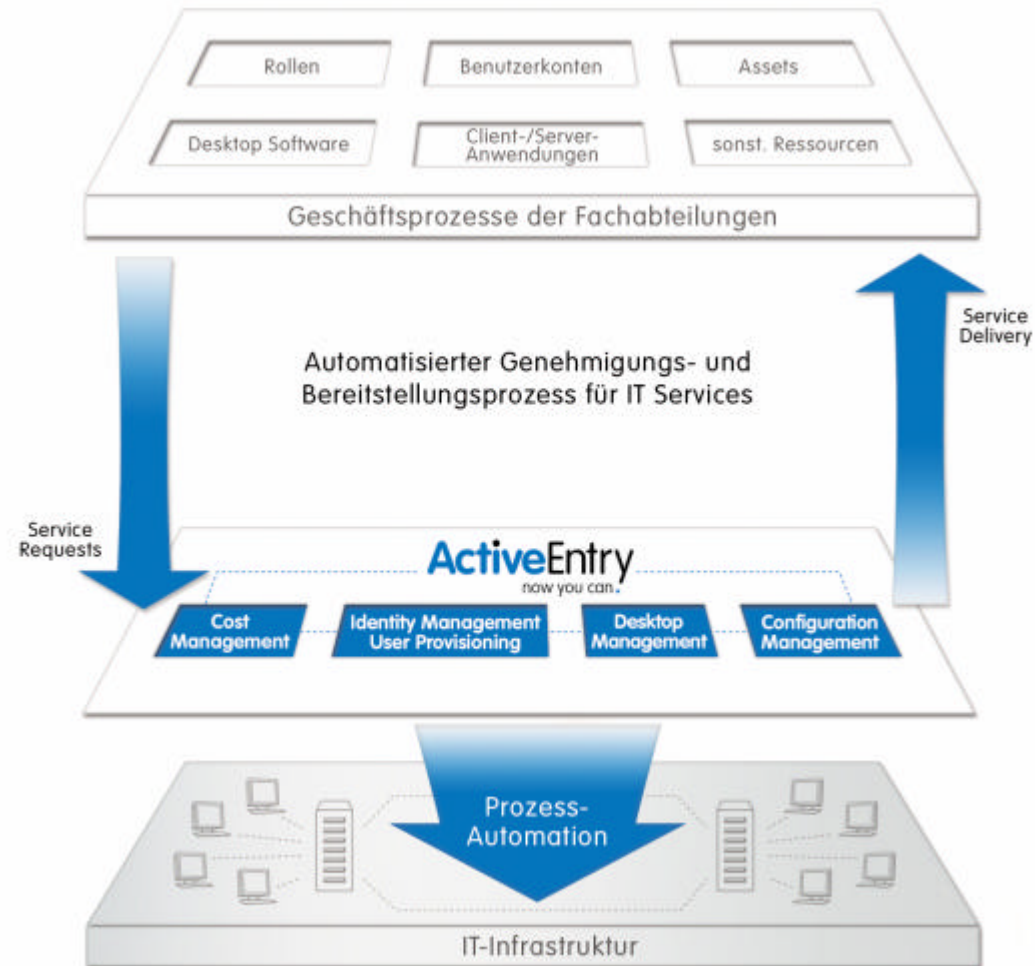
Rollen

Benutzerkonten

Assets

Desktop Software

Client-/Server-Anwendungen

sonst. Ressourcen

Geschäftsprozesse der Fachabteilungen

Service Delivery

Automatisierter Genehmigungs- und Bereitstellungsprozess für IT Services

Service Requests

ActiveEntry
now you can.

Cost Management

Identity Management User Provisioning

Desktop Management

Configuration Management

Prozess-Automation

IT-Infrastruktur